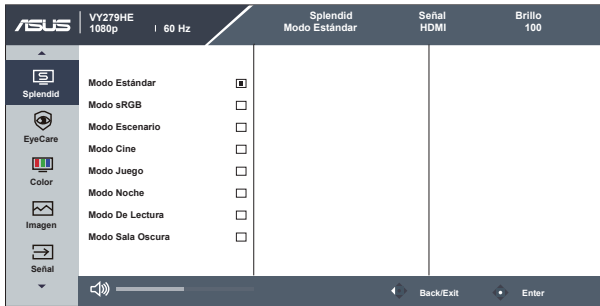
ASUS VY279HE 1080p 60 Hz

Splendid Modo Estándar

Señal HDMI

Brillo 100

Splendid

EyeCare

Color

Imagen

Señal

Modo Estándar

Modo sRGB

Modo Escenario

Modo Cine

Modo Juego

Modo Noche

Modo De Lectura

Modo Sala Oscura

Back/Exit

Enter